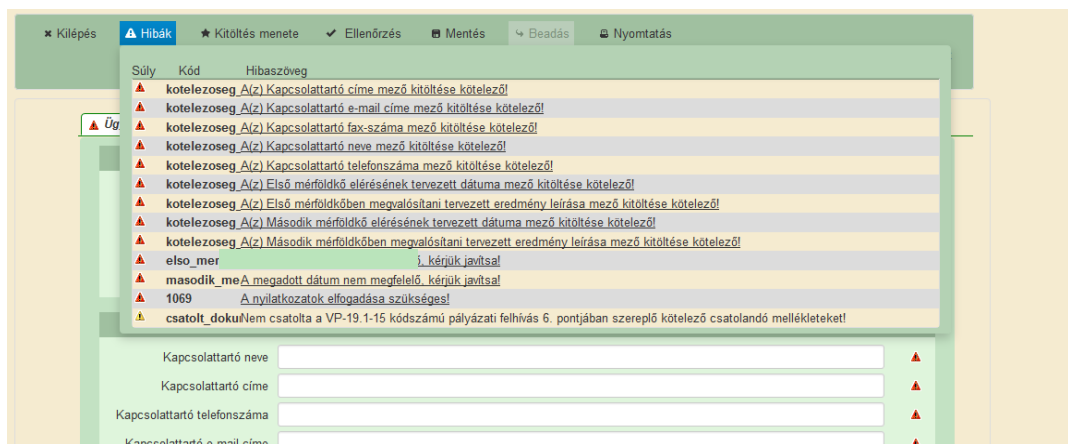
✖ Kilépés Hibák ★ Kitöltés menete ✔ Ellenőrzés Mentés Beadás Nyomtatás

Súly Kód Hibaszöveg

| Súly | Kód | Hibaszöveg |
|---|---|---|
| | kotelezoseg | A(z) Kapcsolattartó címe mező kitöltése kötelező! |
| | kotelezoseg | A(z) Kapcsolattartó e-mail címe mező kitöltése kötelező! |
| | kotelezoseg | A(z) Kapcsolattartó fax-száma mező kitöltése kötelező! |
| | kotelezoseg | A(z) Kapcsolattartó neve mező kitöltése kötelező! |
| | kotelezoseg | A(z) Kapcsolattartó telefonszáma mező kitöltése kötelező! |
| | kotelezoseg | A(z) Első mérföldkő elérésének tervezett dátuma mező kitöltése kötelező! |
| | kotelezoseg | A(z) Első mérföldkőben megvalósítani tervezett eredmény leírása mező kitöltése kötelező! |
| | kotelezoseg | A(z) Második mérföldkő elérésének tervezett dátuma mező kitöltése kötelező! |
| | kotelezoseg | A(z) Második mérföldkőben megvalósítani tervezett eredmény leírása mező kitöltése kötelező! |
| | elso_mer | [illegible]. kérjük javítsa! |
| | masodik_me | A megadott dátum nem megfelelő, kérjük javítsa! |
| | 1069 | A nyilatkozatok elfogadása szükséges! |
| | csatolt_doku | Nem csatolta a VP-19.1-15 kódszámú pályázati felhívás 6. pontjában szereplő kötelező csatolandó mellékleteket! |

Üg

Kapcsolattartó neve
Kapcsolattartó címe
Kapcsolattartó telefonszáma
Kapcsolattartó e-mail címe